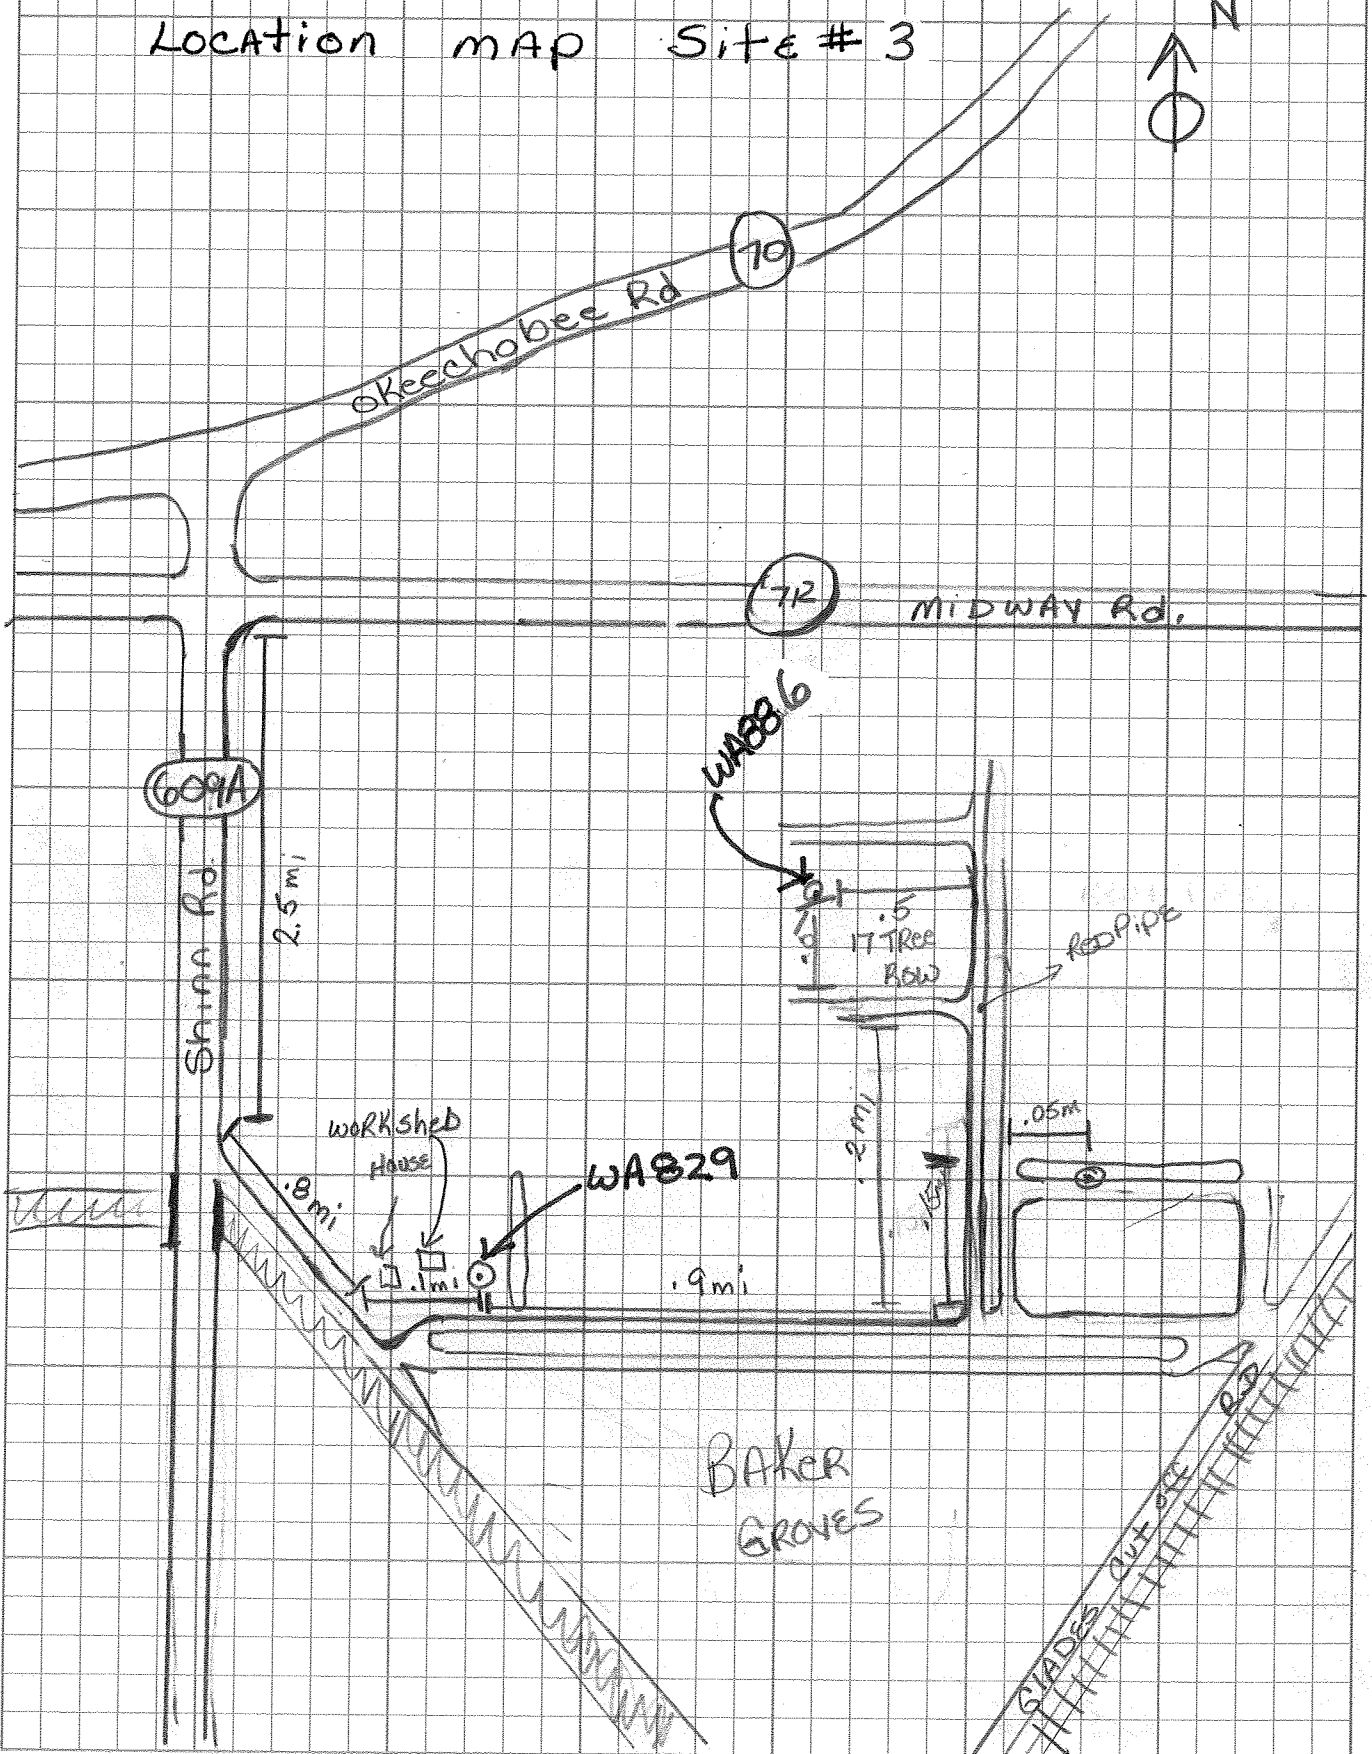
LocAtion mAp Site # 3

N

70

oKeechobee Rd

712

MIDWAY Rd.

609A

Shinn Rd.

2.5 mi

WA886

.5

.6

17 TRee Row

RedPipe

.2 mi

.15mi

.05m

WorKshed

HOUSE

.8mi

.1mi

WA829

.9mi

BAKeR GROVES

GlAdes cut off Rd